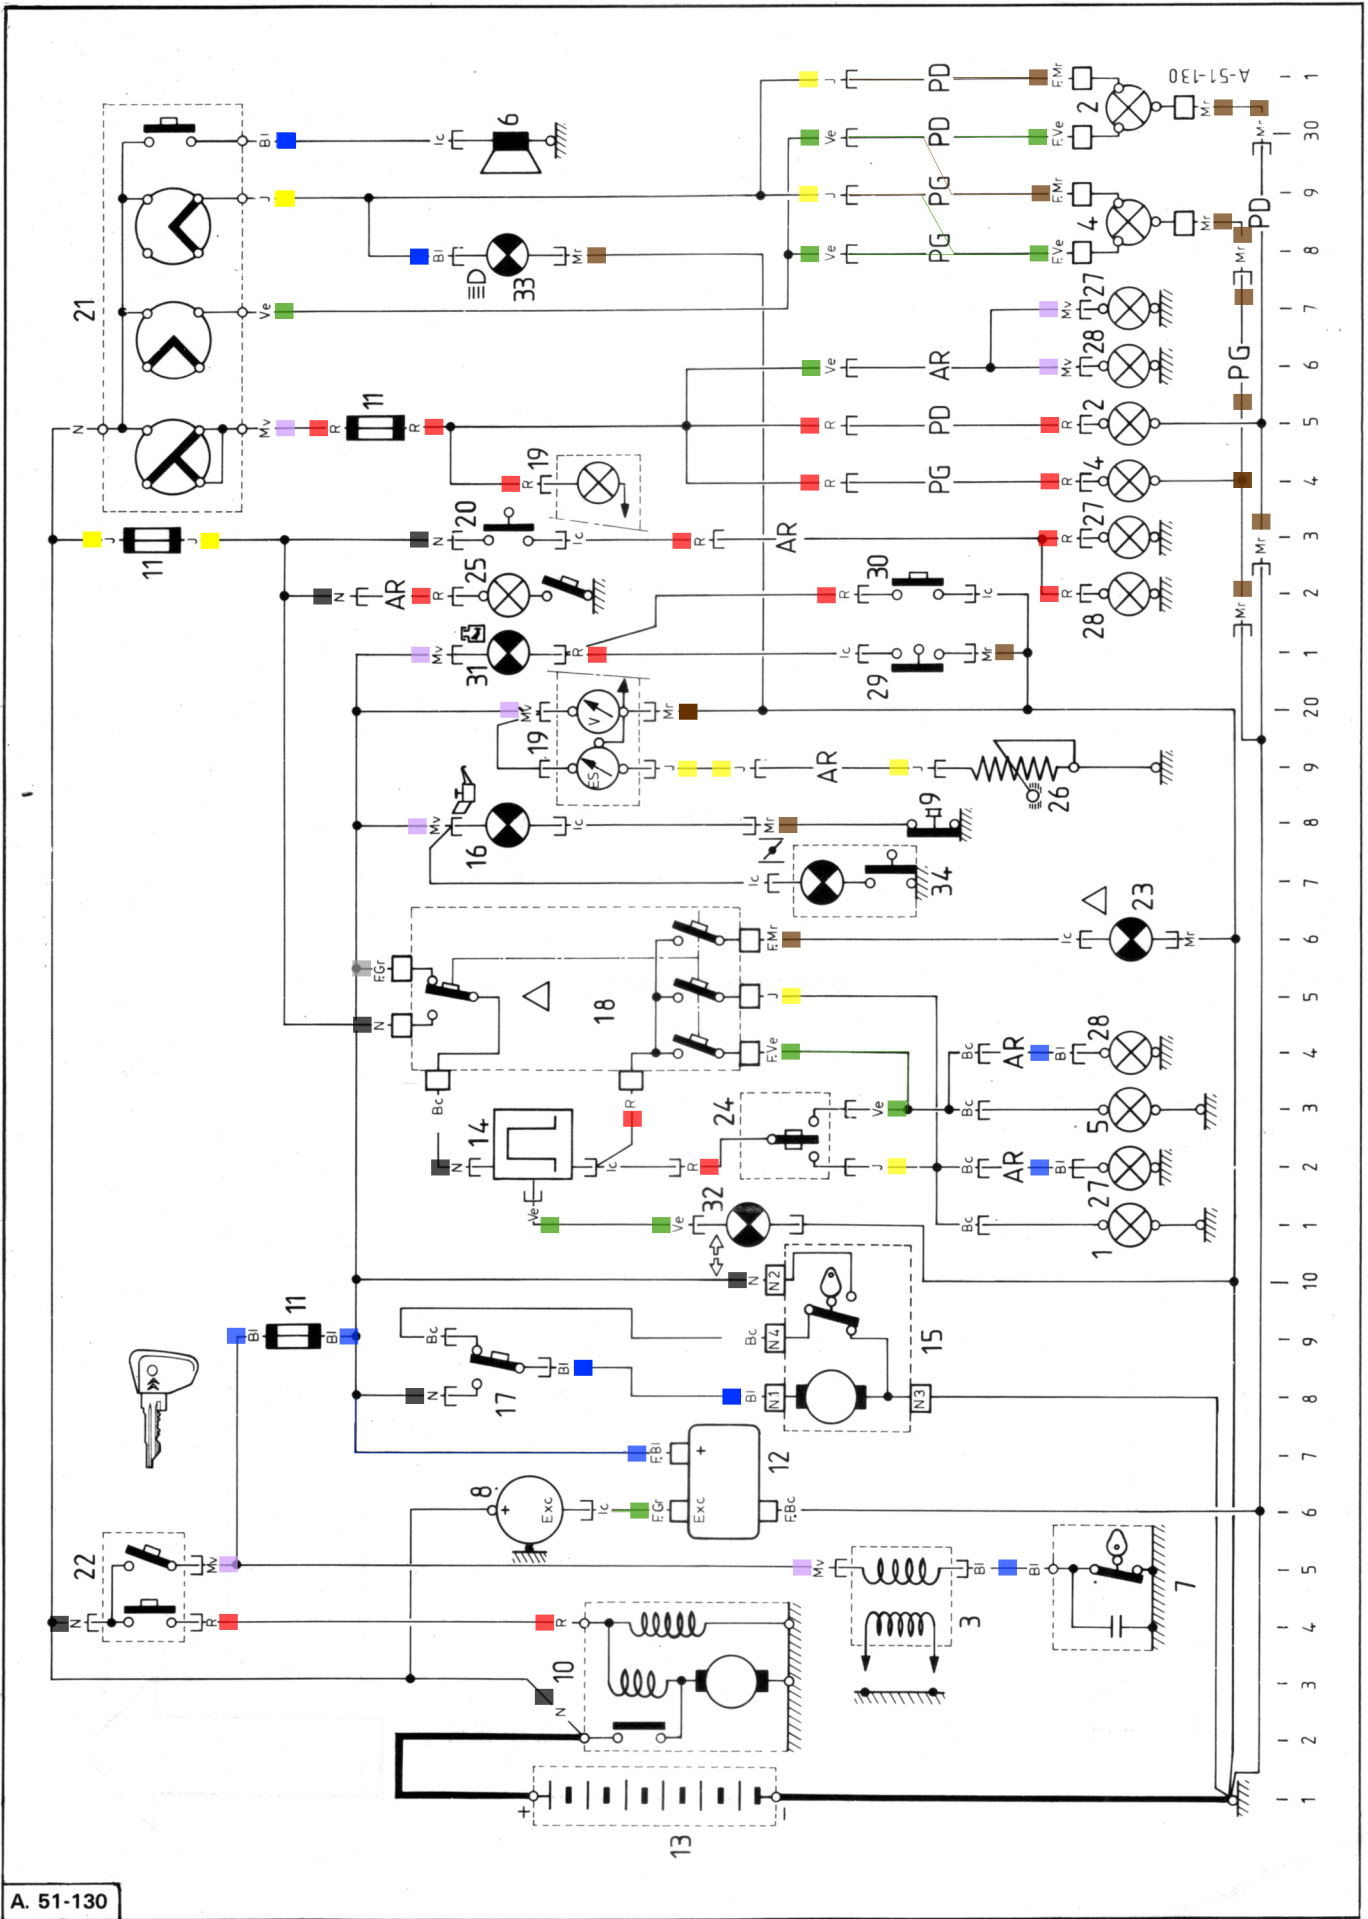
A-51-130

21
Bl
J
Ve
N
Mv
R
11
R
6
Ic
Bl
33
Mr
J
Ve
J
Ve
PD
PD
PG
PG
F.Mr
F.Ve
F.Mr
F.Ve
2
4
Mr
Mr
Mr
PD
Mv
Mv
27
28
Ve
AR
R
PD
R
2
R
PG
R
4
PG
Mr
19
R
20
N
Ic
R
AR
R
27
R
28
11
J
J
N
AR
R
25
R
30
R
Ic
Mv
31
R
Ic
29
Mr
Mv
19
Mr
J
J
AR
J
26
Mv
16
Ic
Mr
9
Ic
34
23
Ic
Mr
F.Gr
N
18
F.Mr
J
F.Ve
Bc
R
24
Ve
J
Bc
AR
Bl
28
Bc
5
Bc
AR
Bl
27
Bc
1
14
N
Ic
R
Ve
Ve
32
N
N2
Bc
N4
15
11
Bl
Bl
Bc
Bl
17
N
Bl
N1
N3
F.Bl
12
8
Exc
Ic
F.Gr
Exc
F.Bc
22
Mv
Mv
Bl
Bl
7
N
R
R
3
10
N
13

1
30
9
8
7
6
5
4
3
2
1
20
9
8
7
6
5
4
3
2
1
10
9
8
7
6
5
4
3
2
1

A. 51-130